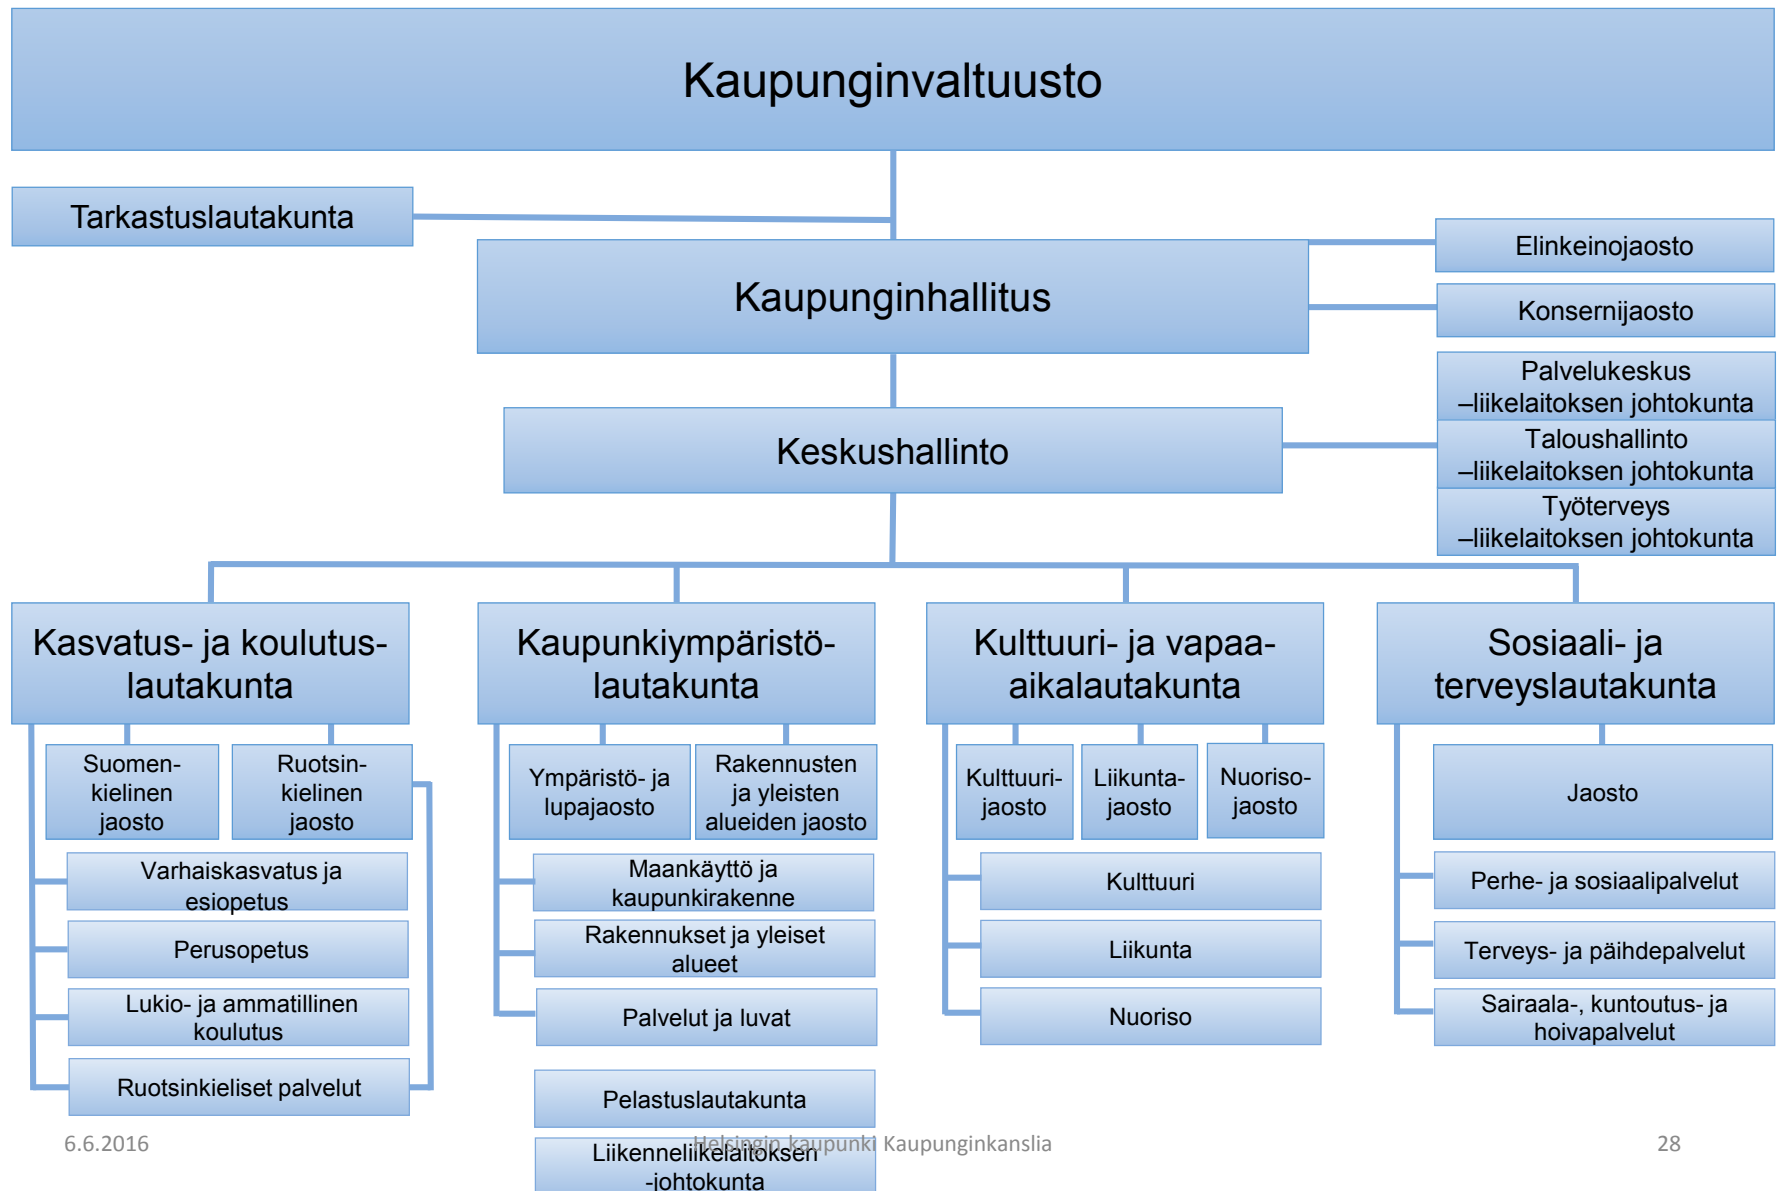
Kaupunginvaltuusto

Tarkastuslautakunta

Kaupunginhallitus

Elinkeinojaosto

Konsernijaosto

Palvelukeskus –liikelaitoksen johtokunta

Taloushallinto –liikelaitoksen johtokunta

Työterveys –liikelaitoksen johtokunta

Keskushallinto

Kasvatus- ja koulutuslautakunta

Suomenkielinen jaosto

Ruotsinkielinen jaosto

Varhaiskasvatus ja esiopetus

Perusopetus

Lukio- ja ammatillinen koulutus

Ruotsinkieliset palvelut

Kaupunkiympäristölautakunta

Ympäristö- ja lupajaosto

Rakennusten ja yleisten alueiden jaosto

Maankäyttö ja kaupunkirakenne

Rakennukset ja yleiset alueet

Palvelut ja luvat

Pelastuslautakunta

Liikenneliikelaitoksen -johtokunta

Kulttuuri- ja vapaaaikalautakunta

Kulttuurijaosto

Liikuntajaosto

Nuorisojaosto

Kulttuuri

Liikunta

Nuoriso

Sosiaali- ja terveyslautakunta

Jaosto

Perhe- ja sosiaalipalvelut

Terveys- ja päihdepalvelut

Sairaala-, kuntoutus- ja hoivapalvelut

6.6.2016

Helsingin kaupunki Kaupunginkanslia

28